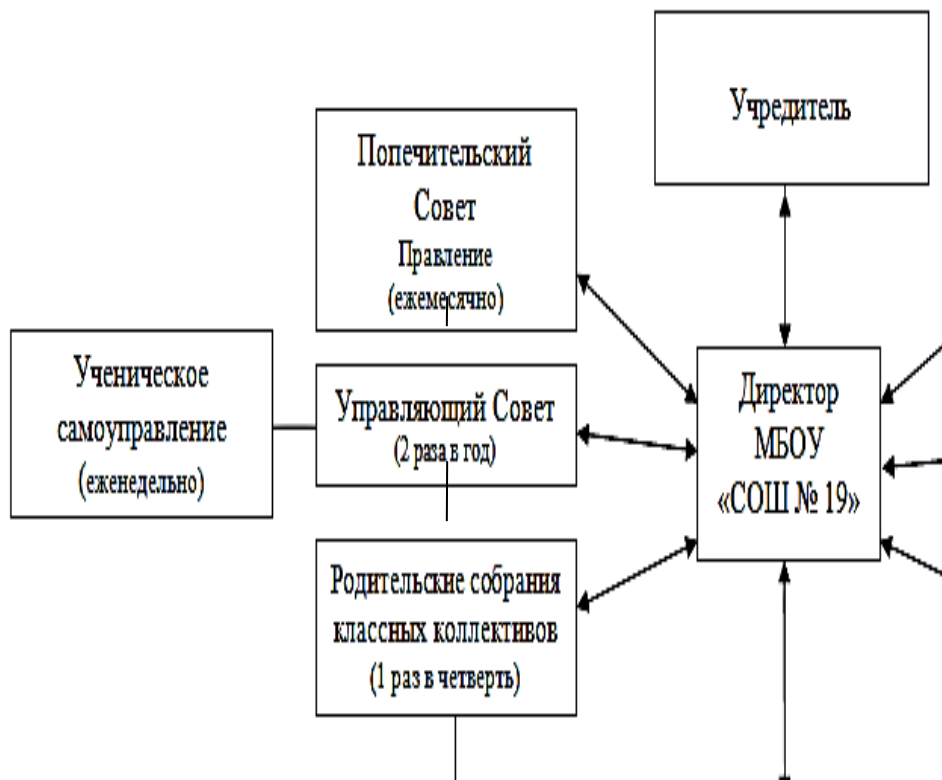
Учредитель

Попечительский Совет
Правление
(ежемесячно)

Ученическое самоуправление
(еженедельно)

Управляющий Совет
(2 раза в год)

Директор МБОУ «СОШ № 19»

Родительские собрания классных коллективов
(1 раз в четверть)